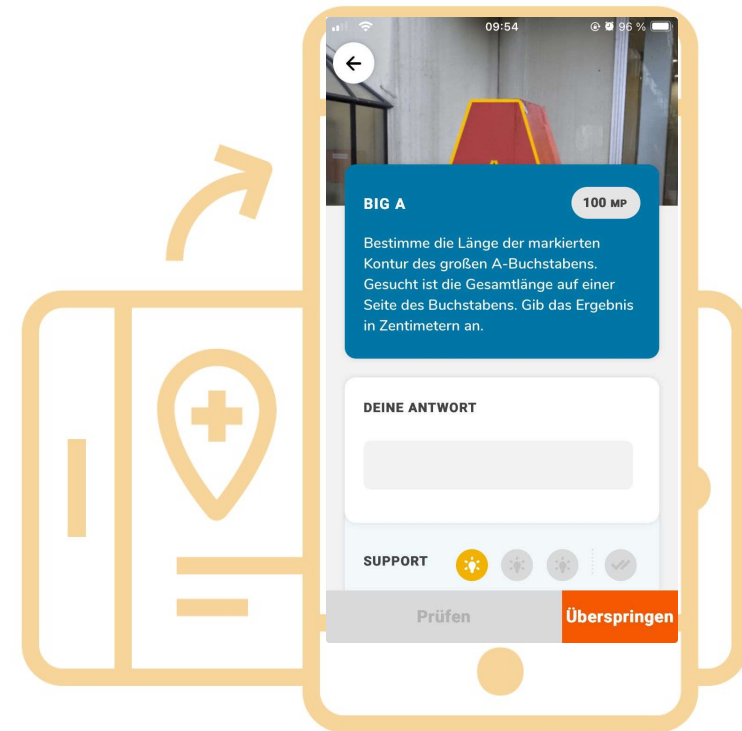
09:54
96 %

BIG A

100 MP

Bestimme die Länge der markierten Kontur des großen A-Buchstabens. Gesucht ist die Gesamtlänge auf einer Seite des Buchstabens. Gib das Ergebnis in Zentimetern an.

DEINE ANTWORT

SUPPORT

Prüfen

Überspringen